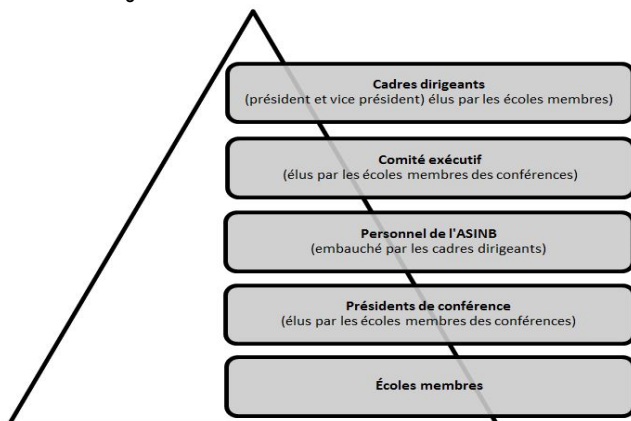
Cadres dirigeants
(président et vice président) élus par les écoles membres)

Comité exécutif
(élus par les écoles membres des conférences)

Personnel de l'ASINB
(embauché par les cadres dirigeants)

Présidents de conférence
(élus par les écoles membres des conférences)

Écoles membres